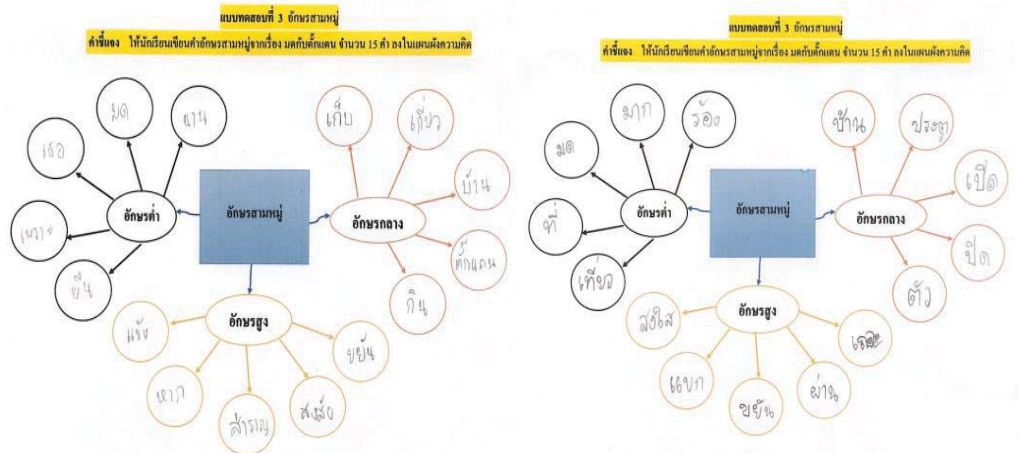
แบบทดสอบที่ 3 อักษรสามหมู่
คำชี้แจง ให้นักเรียนเขียนคำอักษรสามหมู่จากเรื่อง มดกับตั๊กแตน จำนวน 15 คำ ลงในแผนผังความคิด

อักษรสามหมู่

อักษรต่ำ
เธอ
มด
นาน
เพราะ
ยืน

อักษรกลาง
เก็บ
เกี่ยว
บ้าน
ตั๊กแตน
กิน

อักษรสูง
แข็ง
หาก
สำราญ
สนุก
ขยัน

แบบทดสอบที่ 3 อักษรสามหมู่
คำชี้แจง ให้นักเรียนเขียนคำอักษรสามหมู่จากเรื่อง มดกับตั๊กแตน จำนวน 15 คำ ลงในแผนผังความคิด

อักษรสามหมู่

อักษรต่ำ
มด
มาก
ร้อง
ที่
เที่ยว

อักษรกลาง
บ้าน
ประตู
เปิด
ปิด
ตัว

อักษรสูง
สดใส
แขก
ขยัน
ผ่าน
เสมอ